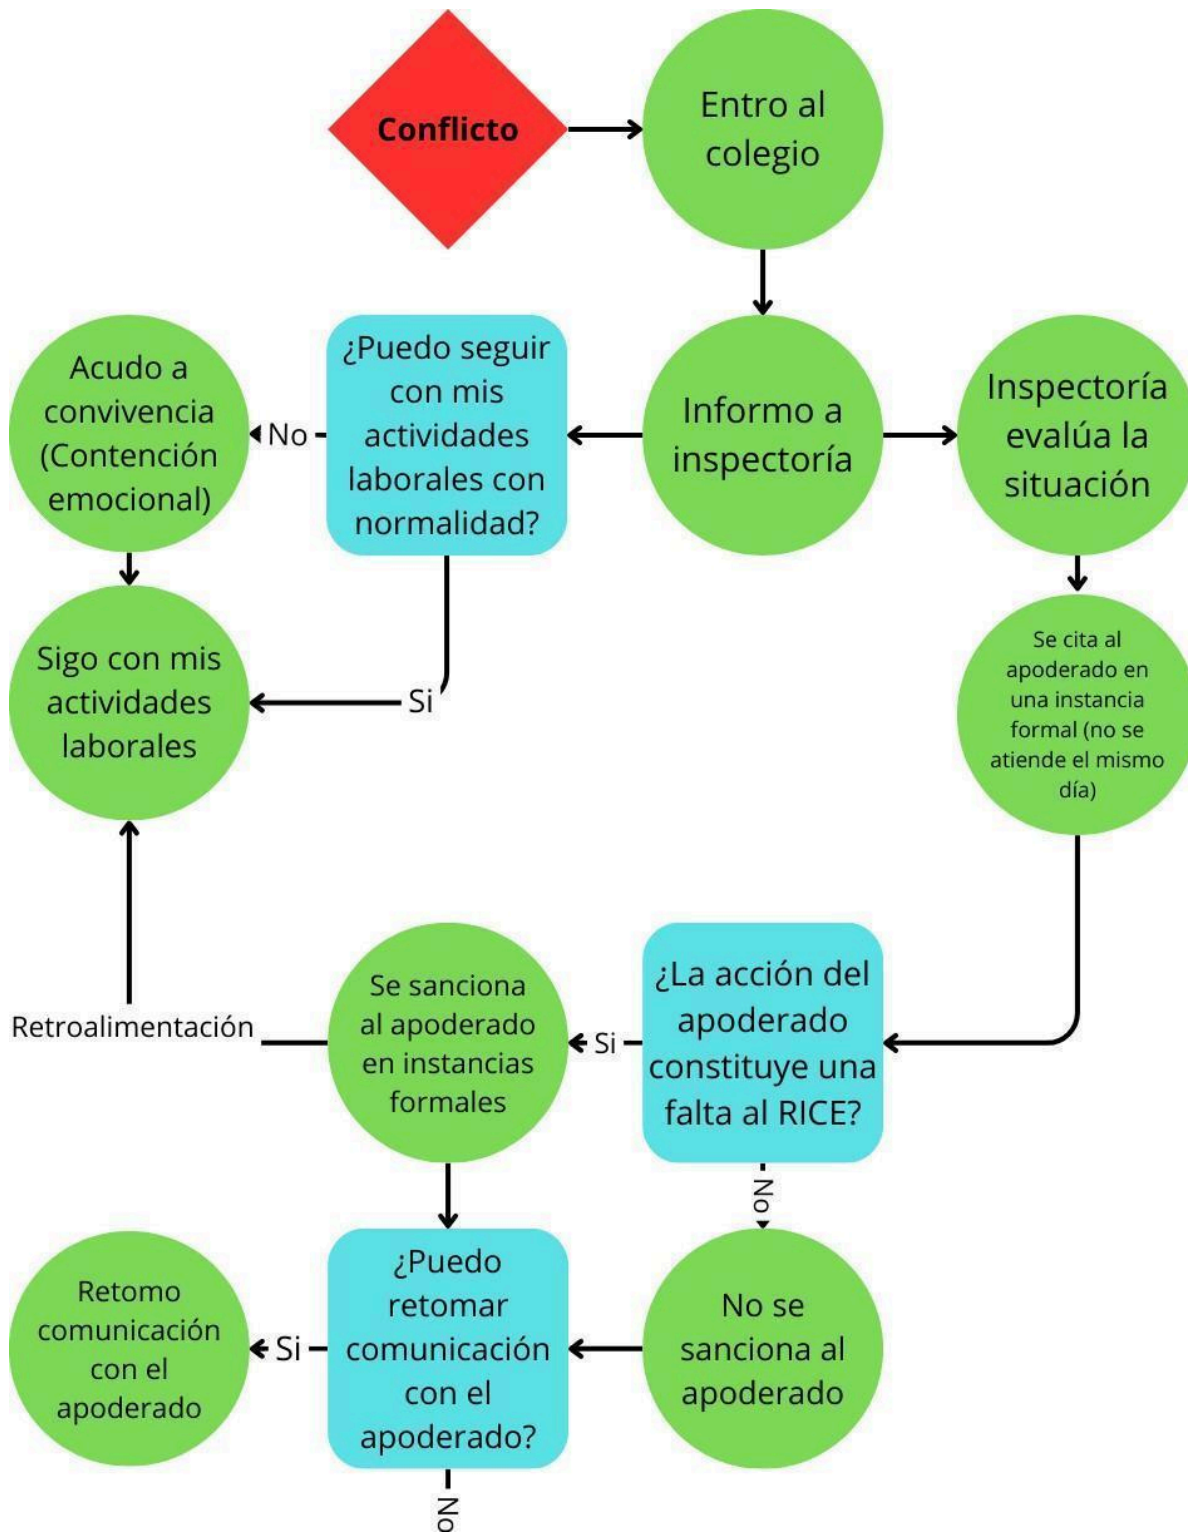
Conflicto

Entro al colegio

Informo a inspectoría

¿Puedo seguir con mis actividades laborales con normalidad?

No

Acudo a convivencia (Contención emocional)

Sigo con mis actividades laborales

Si

Inspectoría evalúa la situación

Se cita al apoderado en una instancia formal (no se atiende el mismo día)

¿La acción del apoderado constituye una falta al RICE?

Si

Se sanciona al apoderado en instancias formales

Retroalimentación

No

No se sanciona al apoderado

¿Puedo retomar comunicación con el apoderado?

Si

Retomo comunicación con el apoderado

No